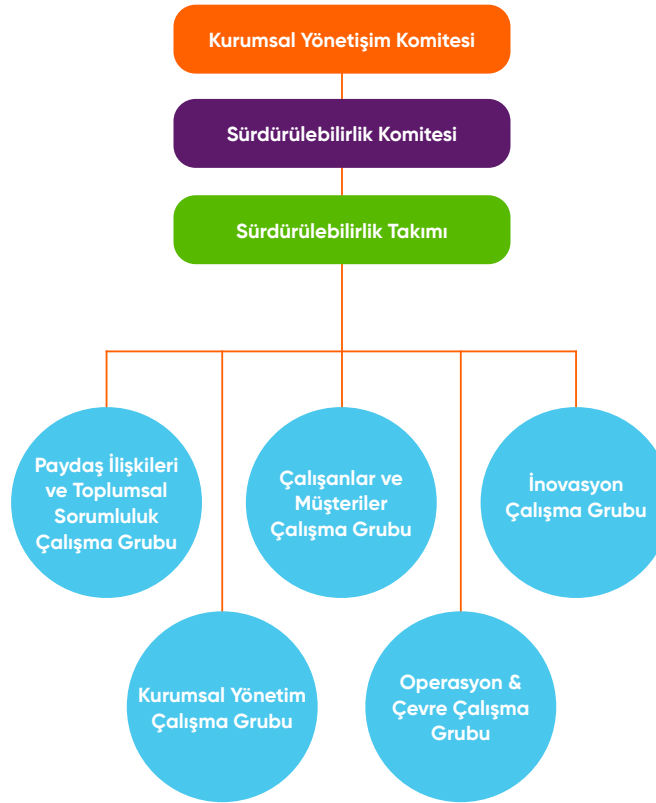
Kurumsal Yönetişim Komitesi

Sürdürülebilirlik Komitesi

Sürdürülebilirlik Takımı

Paydaş İlişkileri ve Toplumsal Sorumluluk Çalışma Grubu

Çalışanlar ve Müşteriler Çalışma Grubu

İnovasyon Çalışma Grubu

Kurumsal Yönetim Çalışma Grubu

Operasyon & Çevre Çalışma Grubu